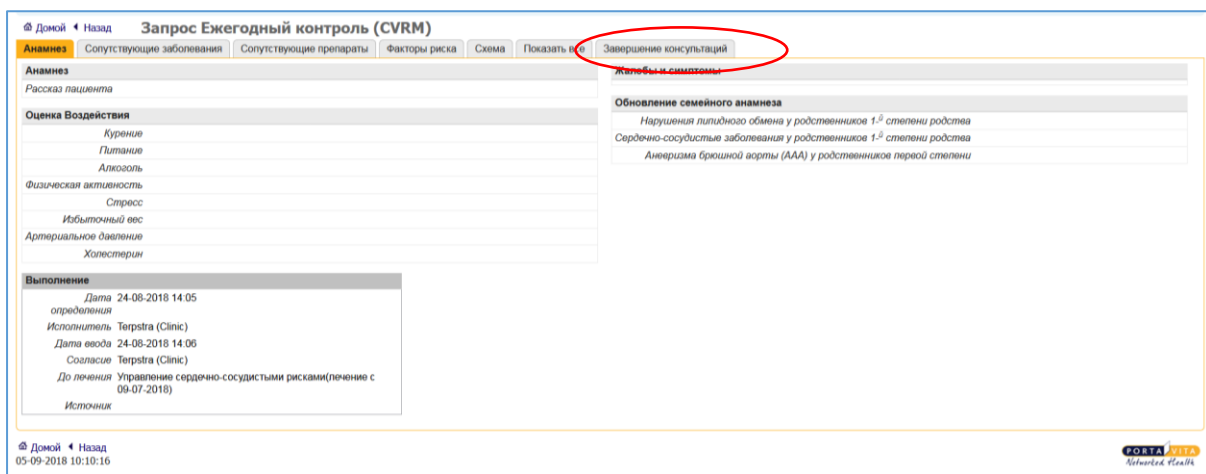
Домой Назад Запрос Ежегодный контроль (CVRM)

Анамнез | Сопутствующие заболевания | Сопутствующие препараты | Факторы риска | Схема | Показать все | Завершение консультаций

Анамнез
Рассказ пациента

Оценка Воздействия
Курение
Питание
Алкоголь
Физическая активность
Стресс
Избыточный вес
Артериальное давление
Холестерин

Выполнение
Дата определения 24-08-2018 14:05
Исполнитель Terpstra (Clinic)
Дата ввода 24-08-2018 14:06
Согласие Terpstra (Clinic)
До лечения Управление сердечно-сосудистыми рисками(лечение с 09-07-2018)
Источник

Жалобы и симптомы

Обновление семейного анамнеза
Нарушения липидного обмена у родственников 1-й степени родства
Сердечно-сосудистые заболевания у родственников 1-й степени родства
Аневризма брюшной аорты (ААА) у родственников первой степени

Домой Назад
05-09-2018 10:10:16

PORTA VITA
Networked Health